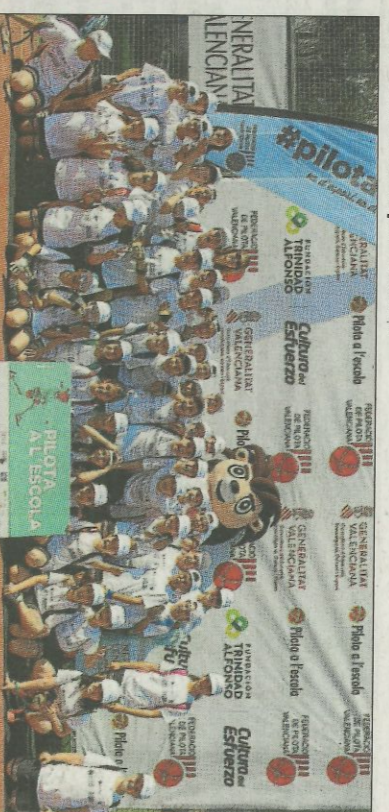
GENERALITAT VALENCIANA

#pilota

FEDERACIÓ DE PILOTA VALENCIANA

Pilota a l'escola

GENERALITAT VALENCIANA

FUNDACIÓN TRINIDAD ALFONSO

Cultura del Esfuerzo

FEDERACIÓ DE PILOTA VALENCIANA

Pilota a l'escola

GENERALITAT VALENCIANA

FUNDACIÓN TRINIDAD ALFONSO

Cultura del Esfuerzo

FEDERACIÓ DE PILOTA VALENCIANA

Pilota a l'escola

PILOTA A L'ESCOLA